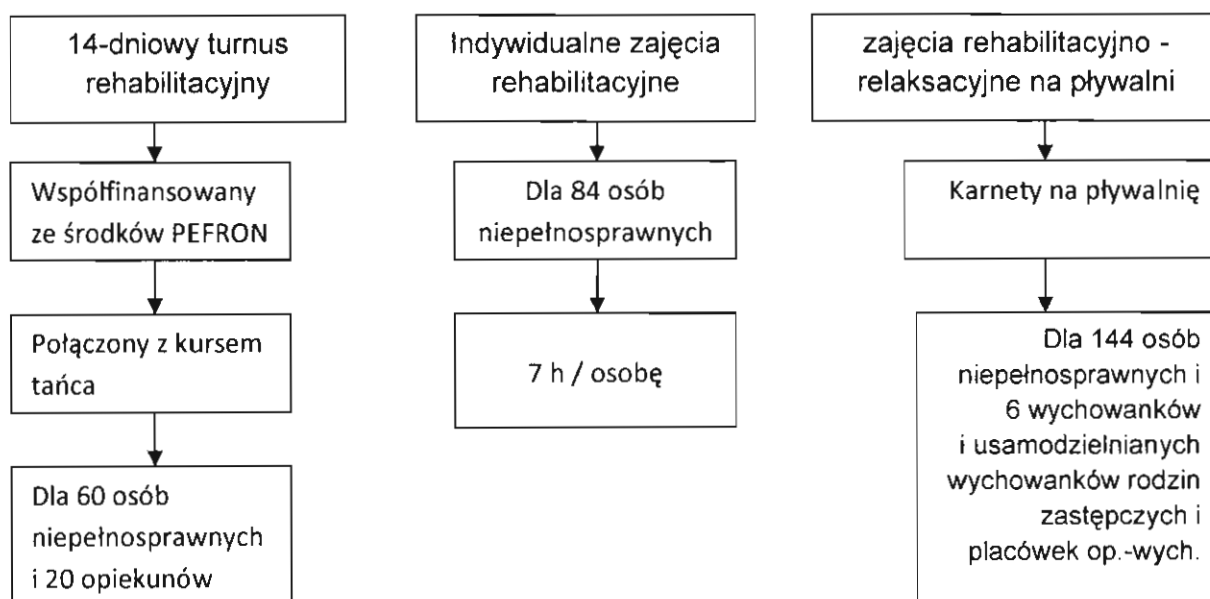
14-dniowy turnus rehabilitacyjny

Współfinansowany ze środków PEFRON

Połączony z kursem tańca

Dla 60 osób niepełnosprawnych i 20 opiekunów

Indywidualne zajęcia rehabilitacyjne

Dla 84 osób niepełnosprawnych

7 h / osobę

zajęcia rehabilitacyjno - relaksacyjne na pływalni

Karnety na pływalnię

Dla 144 osób niepełnosprawnych i 6 wychowanków i usamodzielnianych wychowanków rodzin zastępczych i placówek op.-wych.